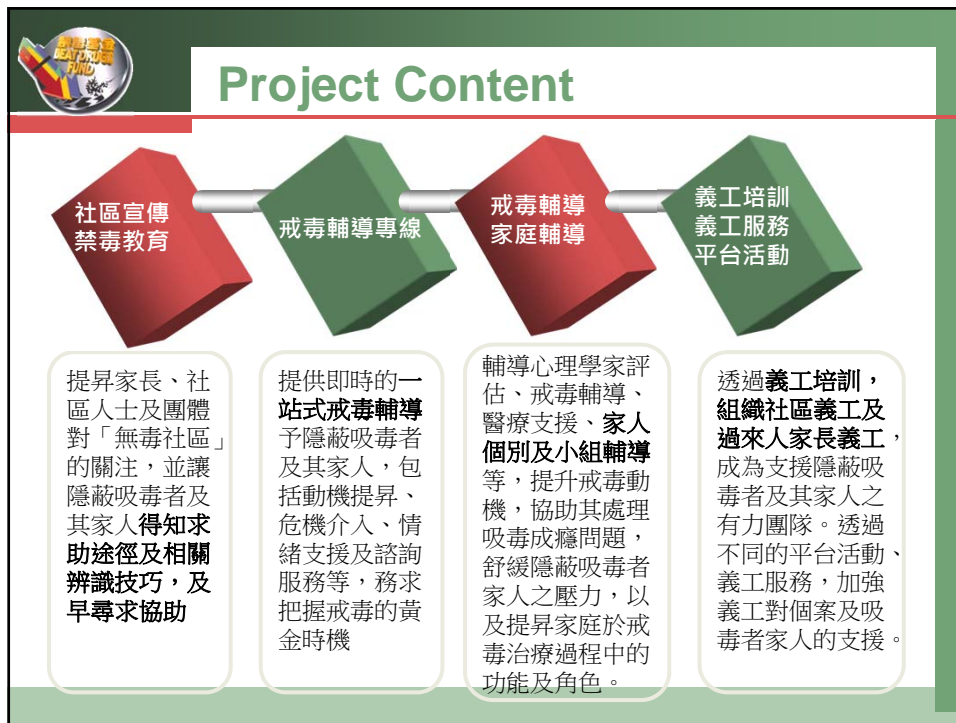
禁毒基金 BEAT DRUGS FUND

Project Content

社區宣傳
禁毒教育

戒毒輔導專線

戒毒輔導
家庭輔導

義工培訓
義工服務
平台活動

提昇家長、社區人士及團體對「無毒社區」的關注，並讓隱蔽吸毒者及其家人得知求助途徑及相關辨識技巧，及早尋求協助

提供即時的一站式戒毒輔導予隱蔽吸毒者及其家人，包括動機提昇、危機介入、情緒支援及諮詢服務等，務求把握戒毒的黃金時機

輔導心理學家評估、戒毒輔導、醫療支援、家人個別及小組輔導等，提升戒毒動機，協助其處理吸毒成癮問題，舒緩隱蔽吸毒者家人之壓力，以及提昇家庭於戒毒治療過程中的功能及角色。

透過義工培訓，組織社區義工及過來人家長義工，成為支援隱蔽吸毒者及其家人之有力團隊。透過不同的平台活動、義工服務，加強義工對個案及吸毒者家人的支援。